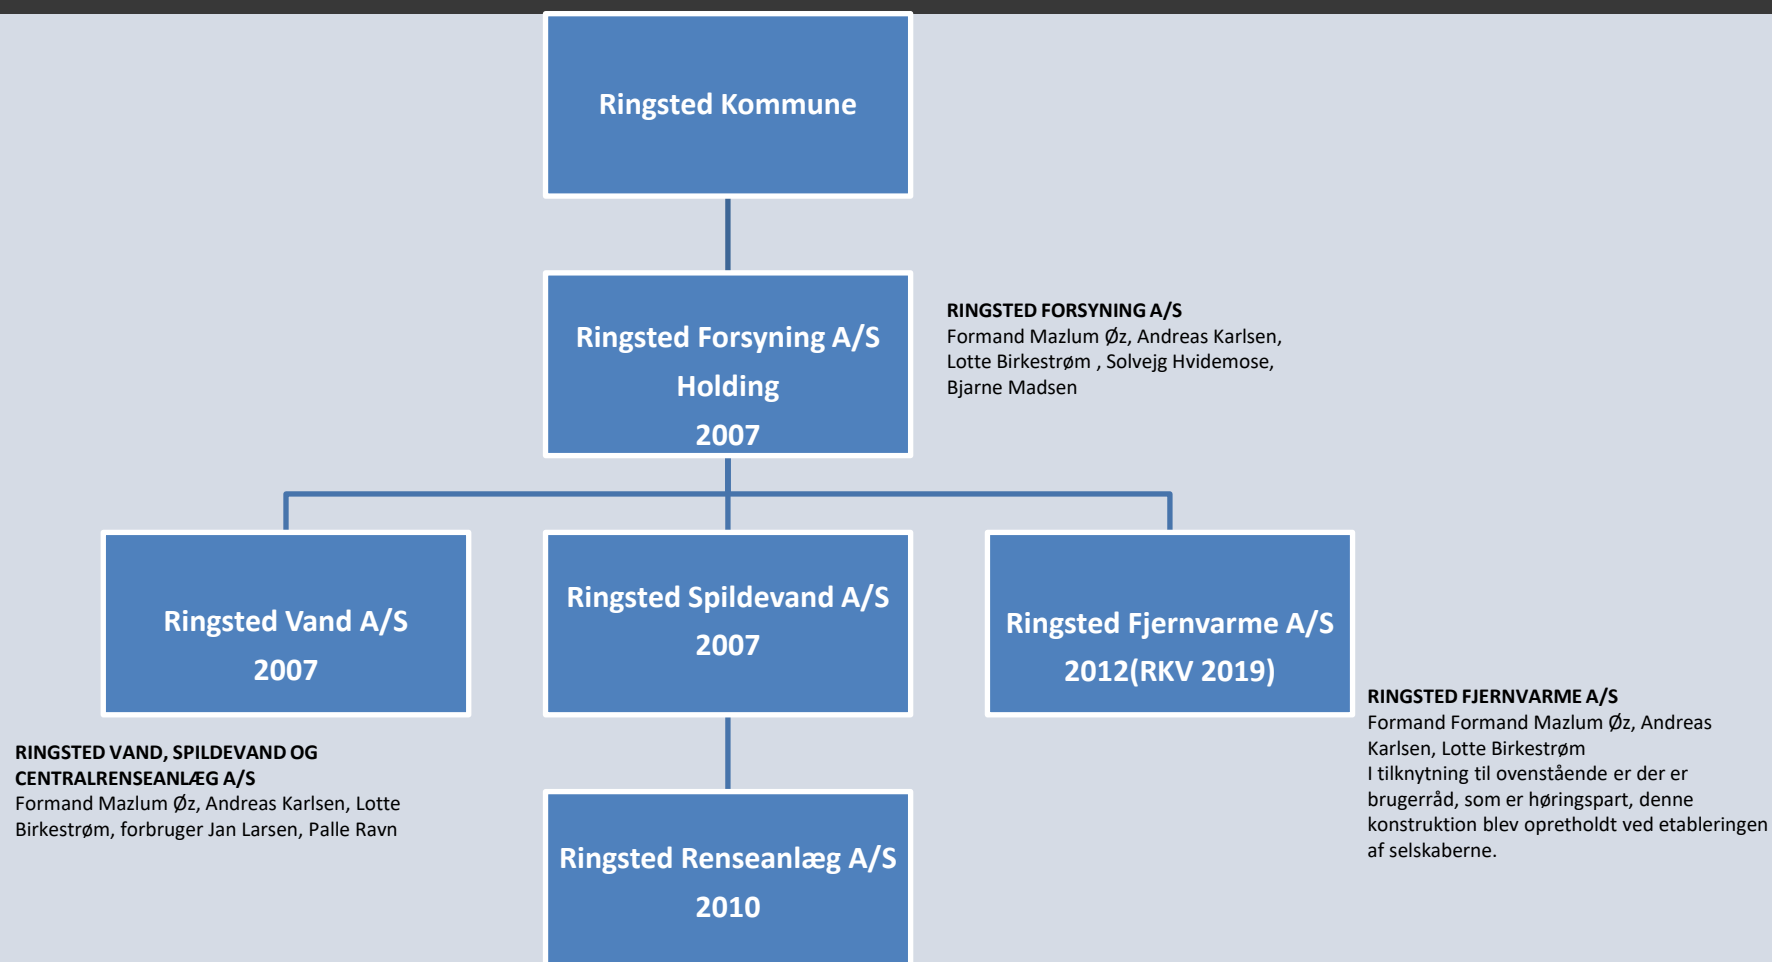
Ringsted Kommune

Ringsted Forsyning A/S
Holding
2007

RINGSTED FORSYNING A/S
Formand Mazlum Øz, Andreas Karlsen, Lotte Birkestrøm , Solvejg Hvidemose, Bjarne Madsen

Ringsted Vand A/S
2007

Ringsted Spildevand A/S
2007

Ringsted Fjernvarme A/S
2012(RKV 2019)

RINGSTED FJERNVARME A/S
Formand Formand Mazlum Øz, Andreas Karlsen, Lotte Birkestrøm
I tilknytning til ovenstående er der er brugerråd, som er høringspart, denne konstruktion blev opretholdt ved etableringen af selskaberne.

RINGSTED VAND, SPILDEVAND OG CENTRALRENSEANLÆG A/S
Formand Mazlum Øz, Andreas Karlsen, Lotte Birkestrøm, forbruger Jan Larsen, Palle Ravn

Ringsted Renseanlæg A/S
2010